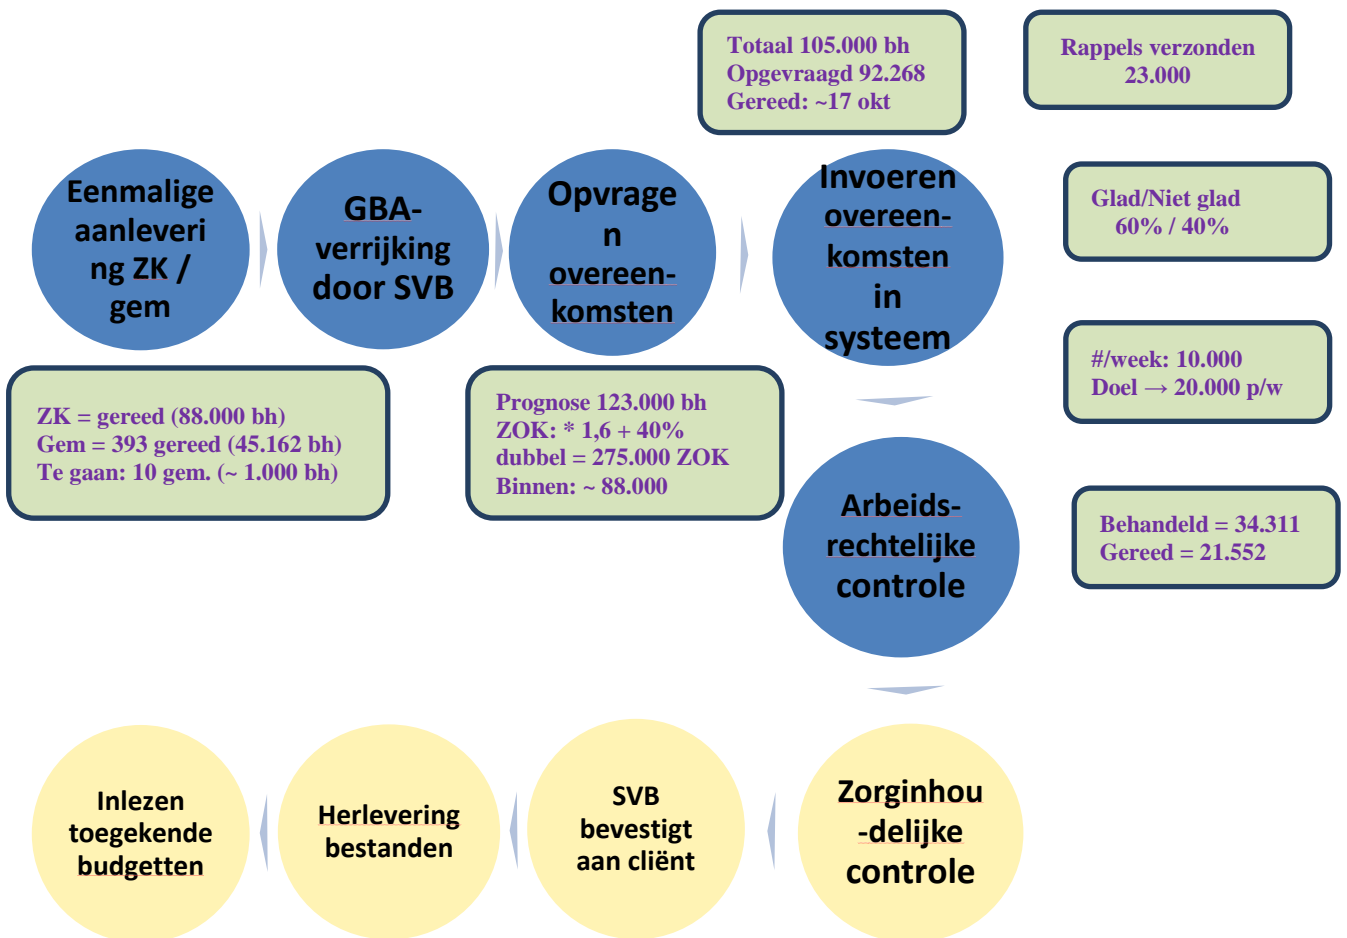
Totaal 105.000 bh
Opgevraagd 92.268
Gereed: ~17 okt

Rappels verzonden
23.000

Eenmalige aanlevering ZK / gem

GBA-verrijking door SVB

Opvragen overeen-komsten

Invoeren overeen-komsten in systeem

Glad/Niet glad
60% / 40%

#/week: 10.000
Doel → 20.000 p/w

ZK = gereed (88.000 bh)
Gem = 393 gereed (45.162 bh)
Te gaan: 10 gem. (~ 1.000 bh)

Prognose 123.000 bh
ZOK: * 1,6 + 40%
dubbel = 275.000 ZOK
Binnen: ~ 88.000

Arbeids-rechtelijke controle

Behandeld = 34.311
Gereed = 21.552

Inlezen toegekende budgetten

Herlevering bestanden

SVB bevestigt aan cliënt

Zorginhou-delijke controle